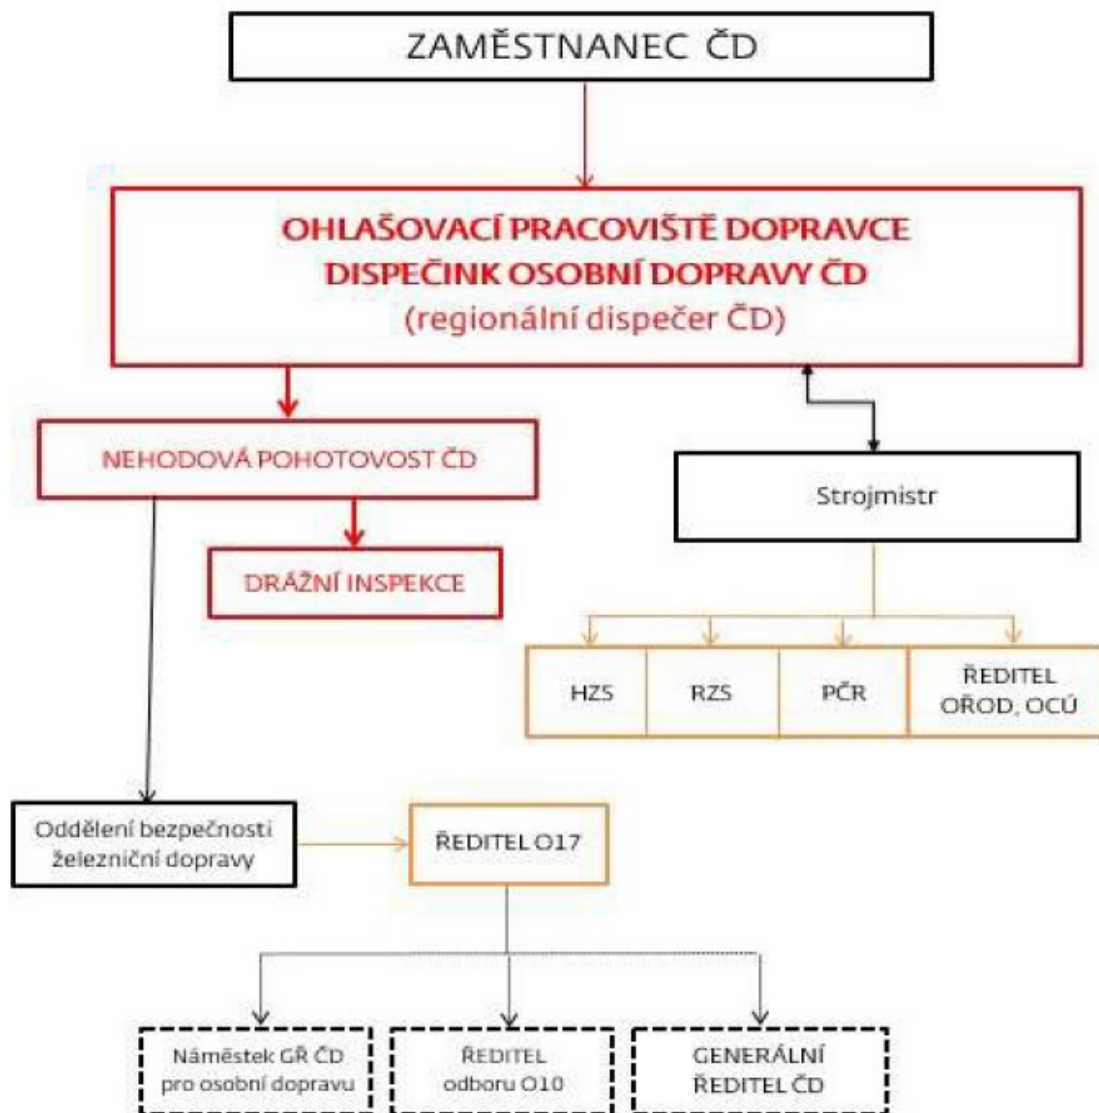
ZAMĚSTNANEC ČD

OHLAŠOVACÍ PRACOVIŠTĚ DOPRAVCE
DISPEČINK OSOBNÍ DOPRAVY ČD
(regionální dispečer ČD)

NEHODOVÁ POHOTOVOST ČD

Strojmistr

DRÁŽNÍ INSPEKCE

HZS

RZS

PČR

ŘEDITEL OŘOD, OCÚ

Oddělení bezpečnosti železniční dopravy

ŘEDITEL O17

Náměstek GŘ ČD pro osobní dopravu

ŘEDITEL odboru O10

GENERÁLNÍ ŘEDITEL ČD